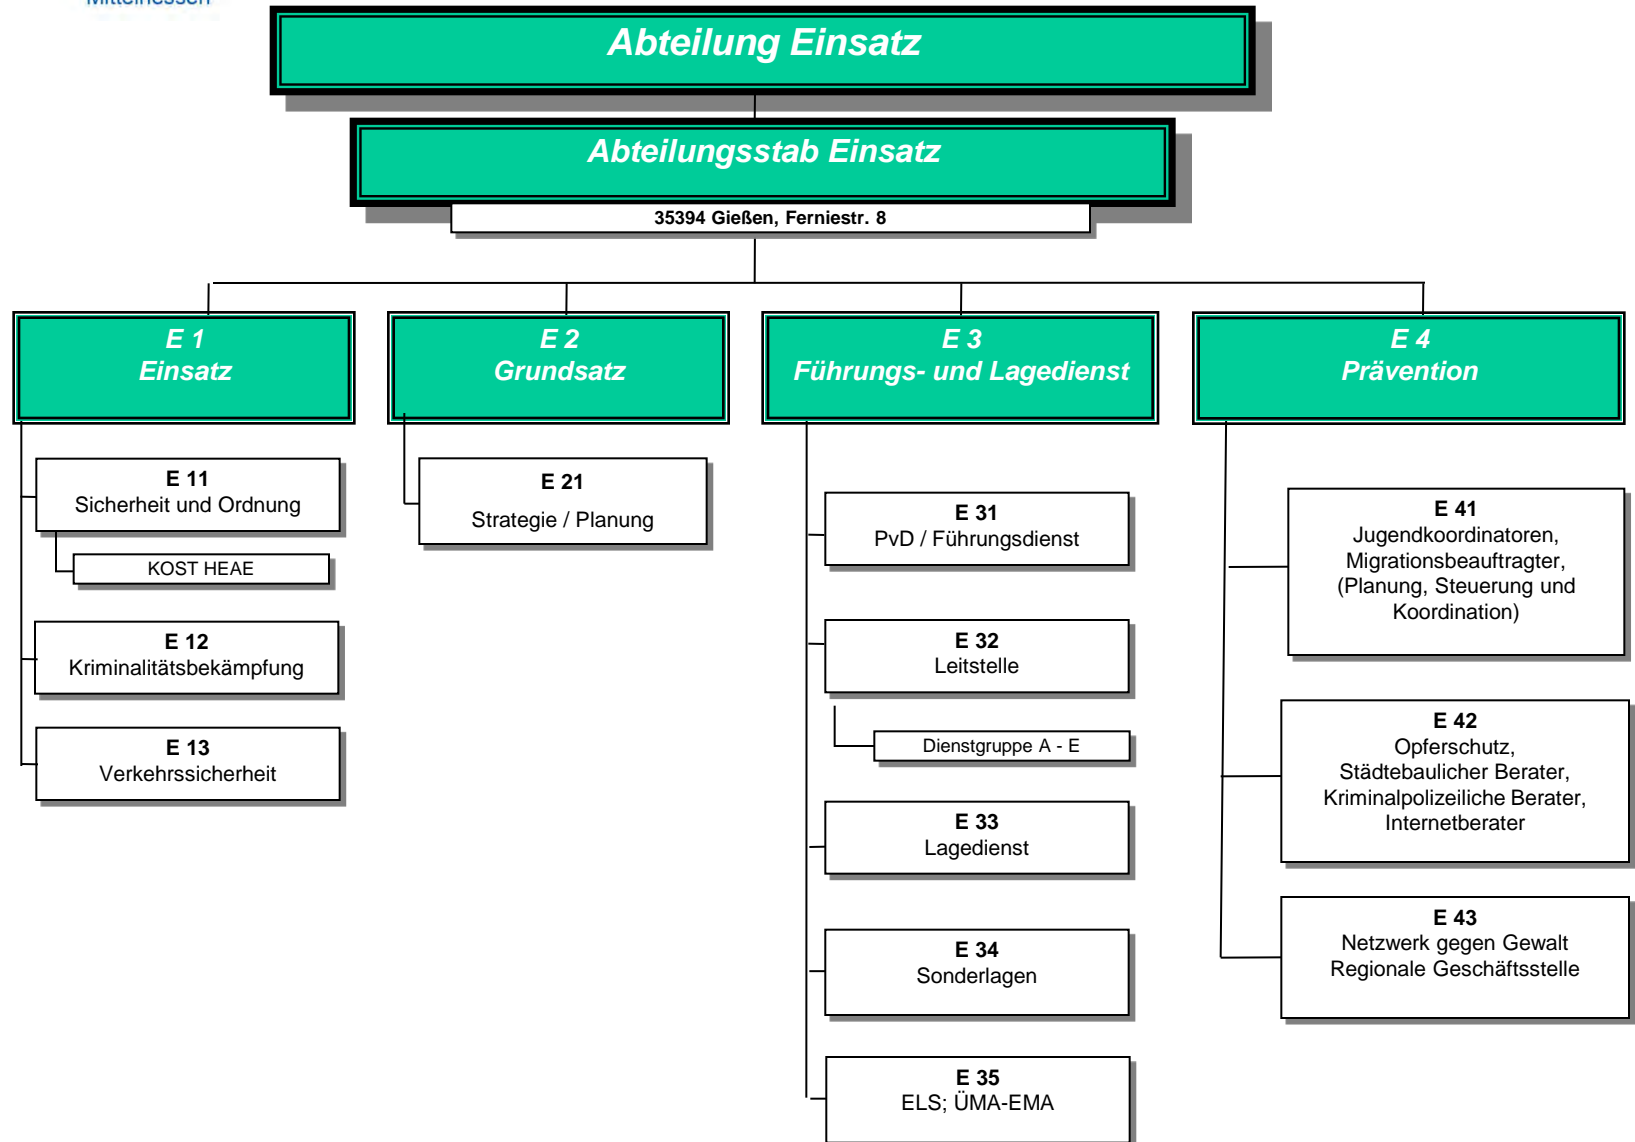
Abteilung Einsatz

Abteilungsstab Einsatz

35394 Gießen, Ferniestr. 8

E 1
Einsatz

E 2
Grundsatz

E 3
Führungs- und Lagedienst

E 4
Prävention

E 11
Sicherheit und Ordnung

KOST HEAE

E 12
Kriminalitätsbekämpfung

E 13
Verkehrssicherheit

E 21
Strategie / Planung

E 31
PvD / Führungsdienst

E 32
Leitstelle

Dienstgruppe A - E

E 33
Lagedienst

E 34
Sonderlagen

E 35
ELS; ÜMA-EMA

E 41
Jugendkoordinatoren, Migrationsbeauftragter, (Planung, Steuerung und Koordination)

E 42
Opferschutz, Städtebaulicher Berater, Kriminalpolizeiliche Berater, Internetberater

E 43
Netzwerk gegen Gewalt
Regionale Geschäftsstelle